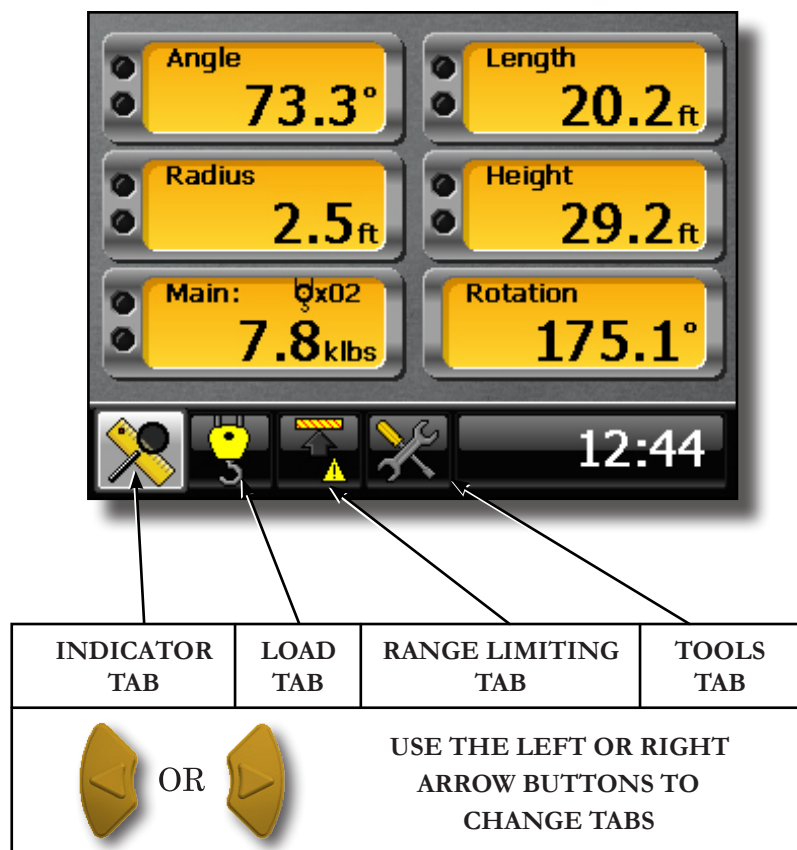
Angle
73.3°

Length
20.2ft

Radius
2.5ft

Height
29.2ft

Main: x02
7.8klbs

Rotation
175.1°

12:44

| INDICATOR TAB | LOAD TAB | RANGE LIMITING TAB | TOOLS TAB |
|---|---|---|---|

OR

USE THE LEFT OR RIGHT ARROW BUTTONS TO CHANGE TABS